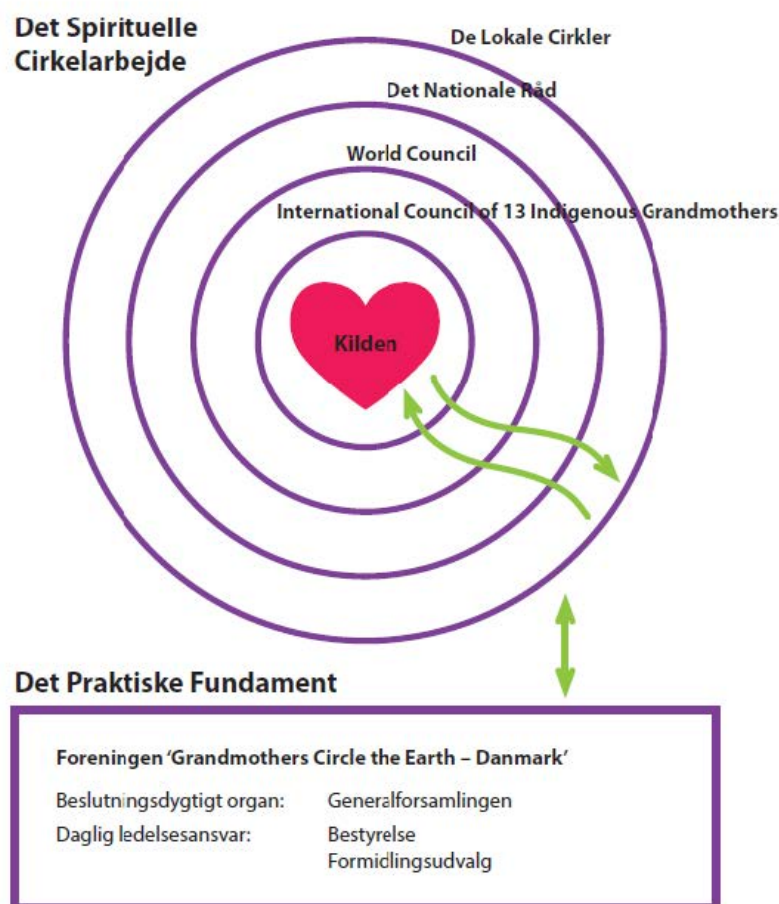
Det Spirituelle Cirkelarbejde

De Lokale Cirkler

Det Nationale Råd

World Council

International Council of 13 Indigenous Grandmothers

Kilden

Det Praktiske Fundament

Foreningen 'Grandmothers Circle the Earth – Danmark'

| | |
|---|---|
| Beslutningsdygtigt organ: | Generalforsamlingen |
| Daglig ledelsesansvar: | Bestyrelse<br>Formidlingsudvalg |